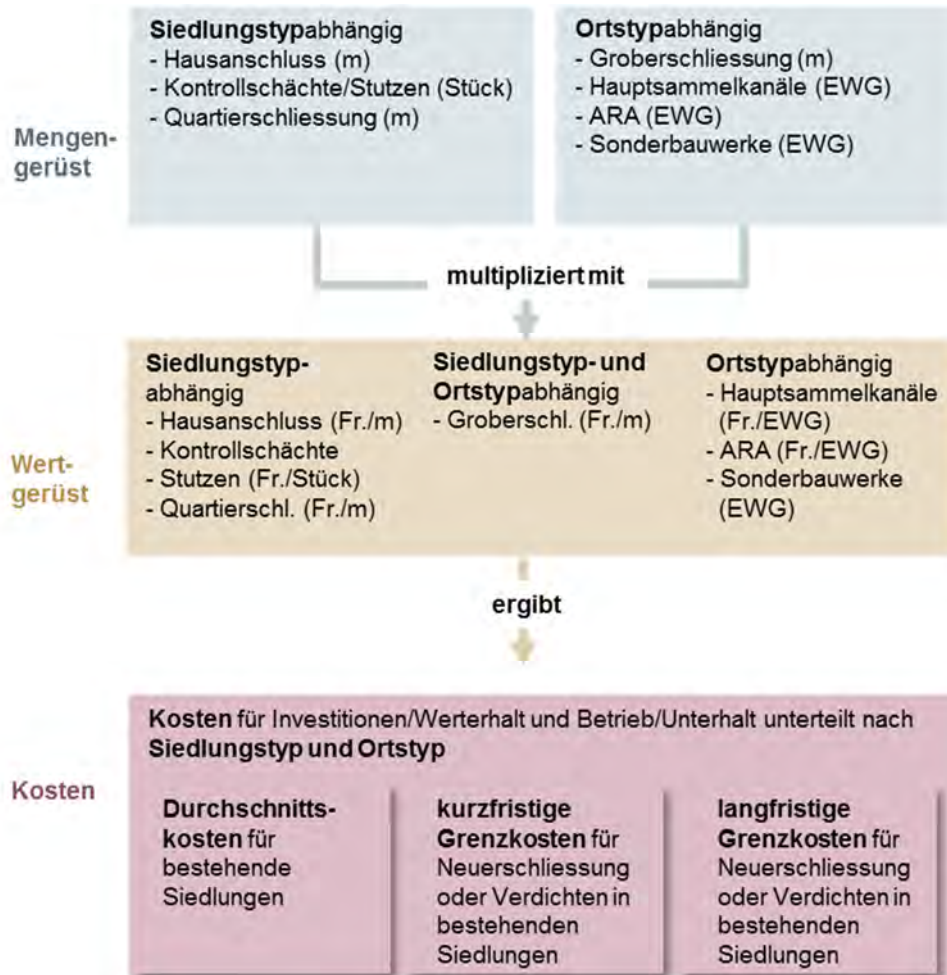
Mengengerüst

Siedlungstypabhängig
- Hausanschluss (m)
- Kontrollschächte/Stutzen (Stück)
- Quartierschliessung (m)

Ortstypabhängig
- Groberschliessung (m)
- Hauptsammelkanäle (EWG)
- ARA (EWG)
- Sonderbauwerke (EWG)

multipliziert mit

Wertgerüst

Siedlungstypabhängig
- Hausanschluss (Fr./m)
- Kontrollschächte
- Stutzen (Fr./Stück)
- Quartierschl. (Fr./m)

Siedlungstyp- und Ortstypabhängig
- Groberschl. (Fr./m)

Ortstypabhängig
- Hauptsammelkanäle (Fr./EWG)
- ARA (Fr./EWG)
- Sonderbauwerke (EWG)

ergibt

Kosten

Kosten für Investitionen/Werterhalt und Betrieb/Unterhalt unterteilt nach Siedlungstyp und Ortstyp

Durchschnittskosten für bestehende Siedlungen

kurzfristige Grenzkosten für Neuerschliessung oder Verdichten in bestehenden Siedlungen

langfristige Grenzkosten für Neuerschliessung oder Verdichten in bestehenden Siedlungen